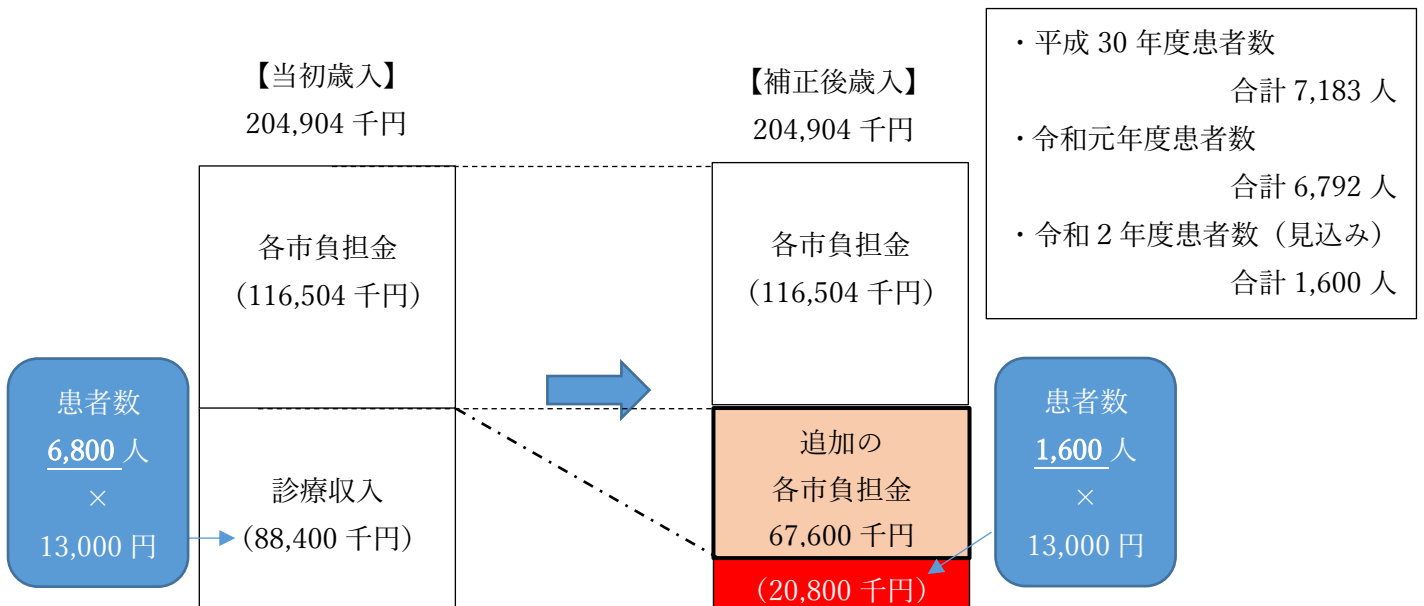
【当初歳入】
204,904 千円

各市負担金
（116,504 千円）

患者数
6,800 人
×
13,000 円

診療収入
（88,400 千円）

【補正後歳入】
204,904 千円

各市負担金
（116,504 千円）

追加の
各市負担金
67,600 千円

（20,800 千円）

・平成 30 年度患者数
合計 7,183 人
・令和元年度患者数
合計 6,792 人
・令和 2 年度患者数（見込み）
合計 1,600 人

患者数
1,600 人
×
13,000 円